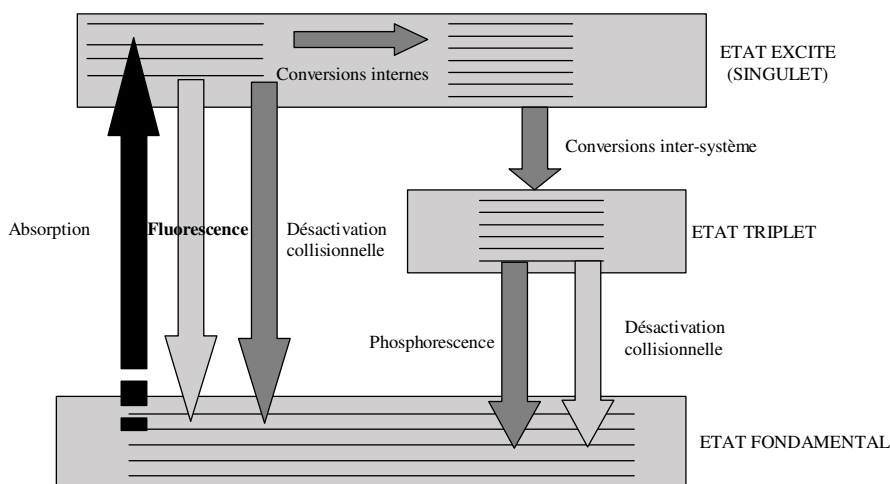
ETAT EXCITE (SINGULET)

Conversions internes

Conversions inter-système

ETAT TRIPLET

Absorption

Fluorescence

Désactivation collisionnelle

Phosphorescence

Désactivation collisionnelle

ETAT FONDAMENTAL